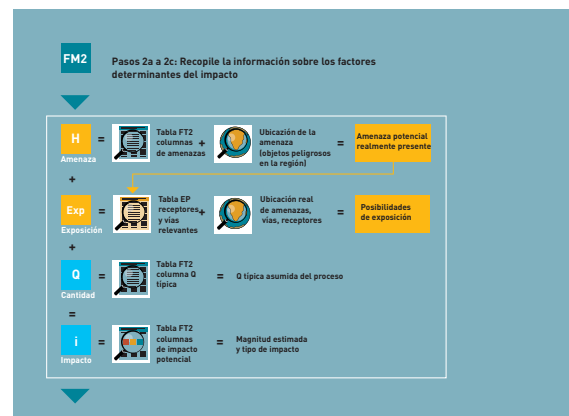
FM2

Pasos 2a a 2c: Recopile la información sobre los factores determinantes del impacto

H
Amenaza
=
Tabla FT2 columnas de amenazas
+
Ubicación de la amenaza (objetos peligrosos en la región)
=
Amenaza potencial realmente presente

+

Exp
Exposición
=
Tabla EP receptores y vías relevantes
+
Ubicación real de amenazas, vías, receptores
=
Posibilidades de exposición

+

Q
Cantidad
=
Tabla FT2 columna Q típica
=
Q típica asumida del proceso

=

i
Impacto
=
Tabla FT2 columnas de impacto potencial
=
Magnitud estimada y tipo de impacto